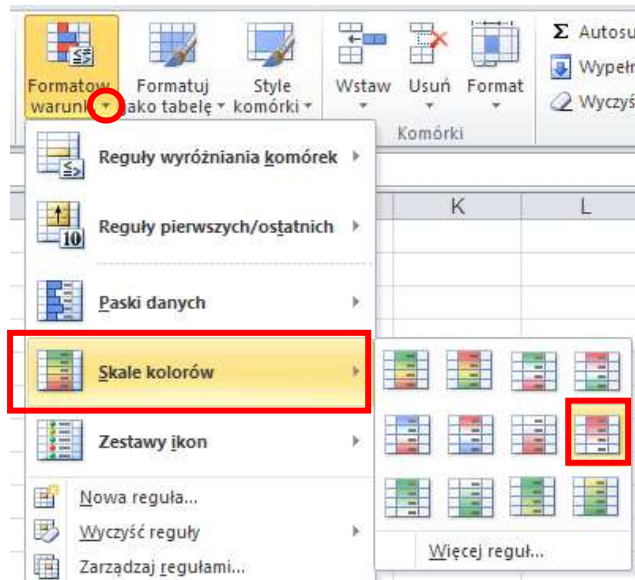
Formatow warunk

Formatuj jako tabelę

Style komórki

Wstaw

Usuń

Format

Komórki

Σ Autosu

Wypełn

Wyczyś

Reguły wyróżniania komórek

Reguły pierwszych/ostatnich

Paski danych

Skale kolorów

Zestawy ikon

Nowa reguła...

Wyczyść reguły

Zarządzaj regułami...

K

L

Więcej reguł...